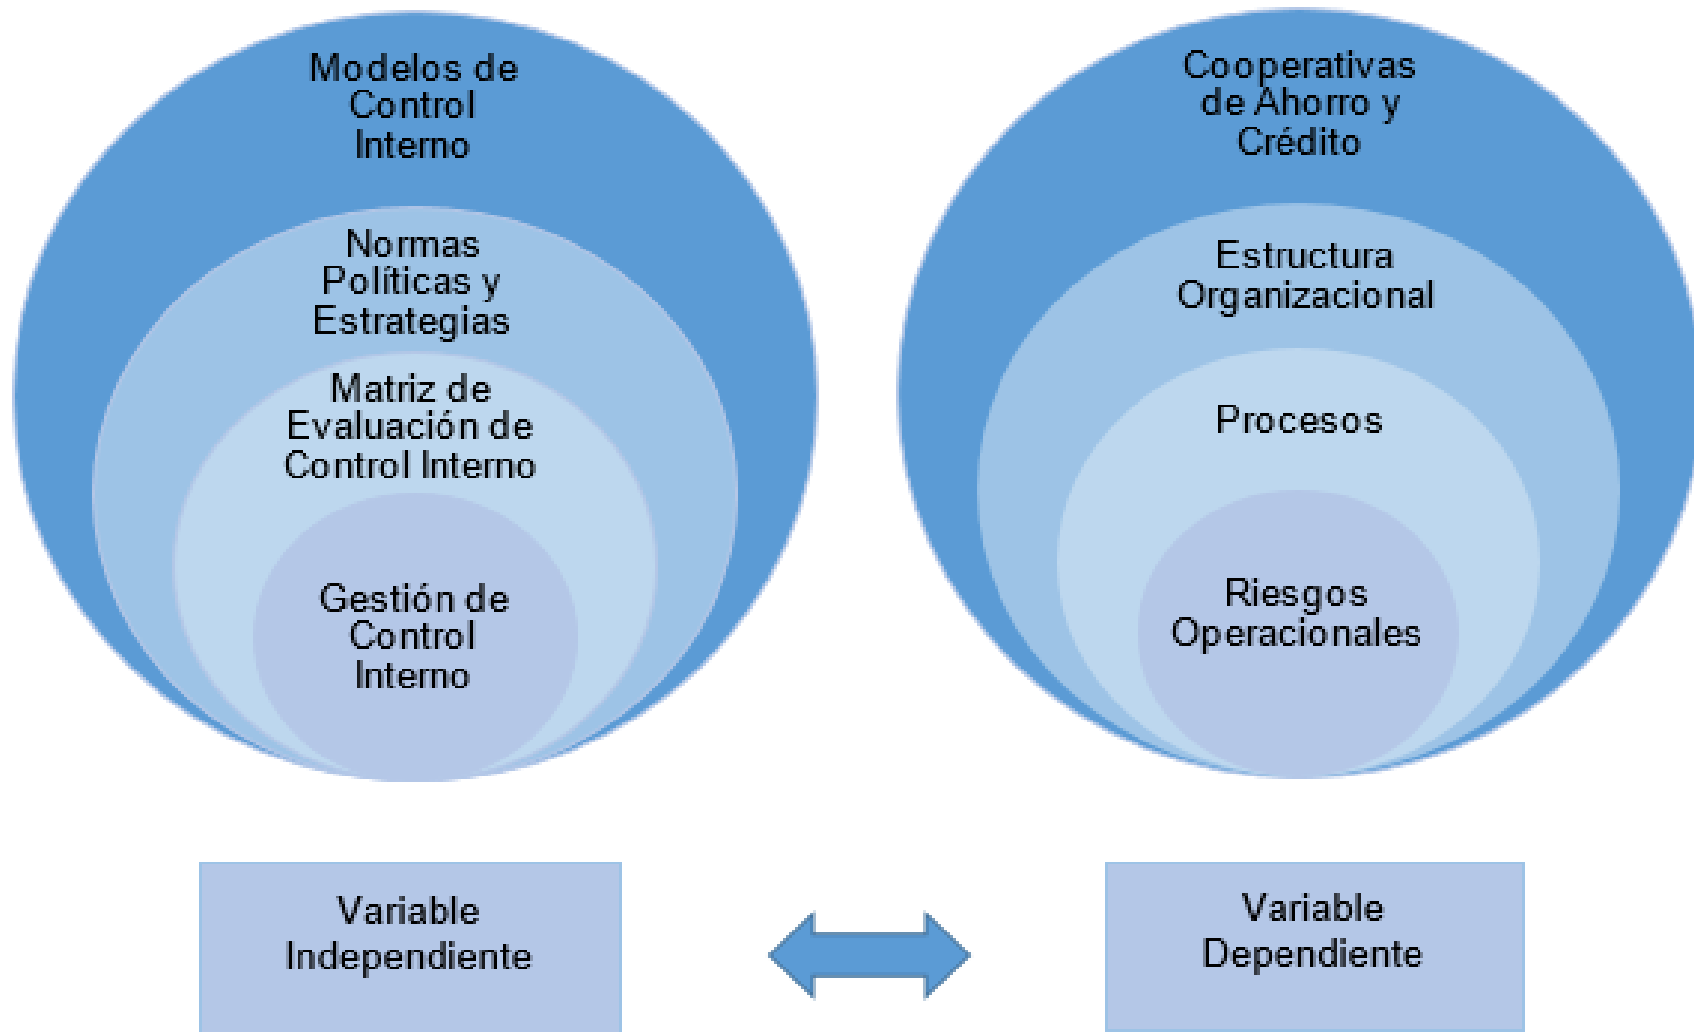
Modelos de Control Interno

Normas Políticas y Estrategias

Matriz de Evaluación de Control Interno

Gestión de Control Interno

Cooperativas de Ahorro y Crédito

Estructura Organizacional

Procesos

Riesgos Operacionales

Variable Independiente

Variable Dependiente